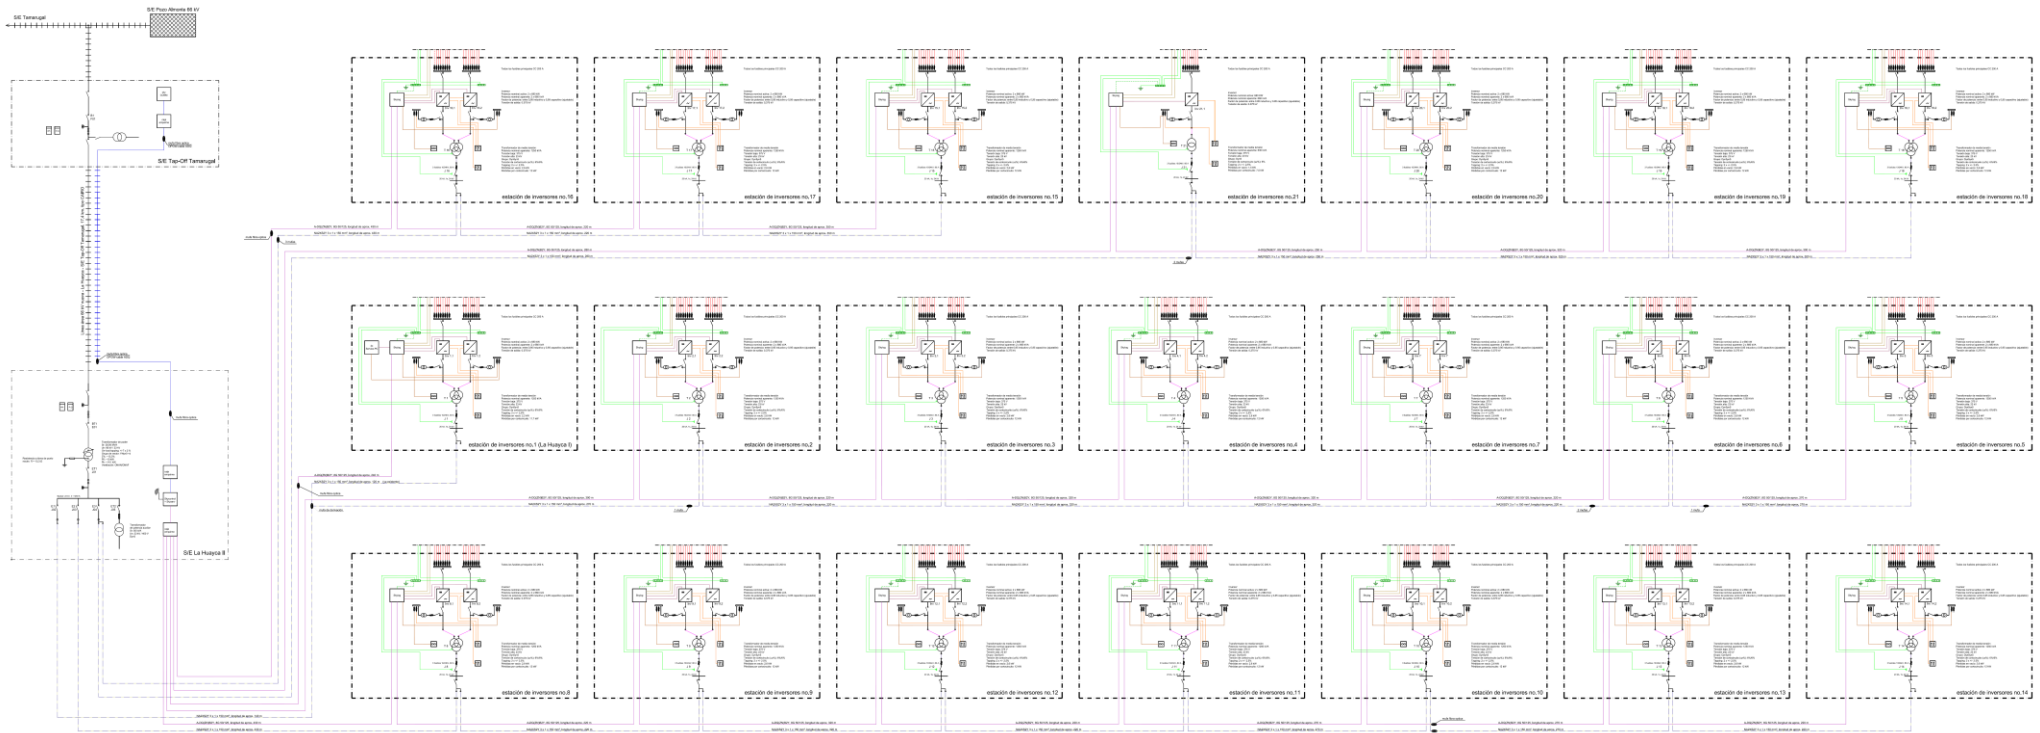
S/E Tamarugal

S/E Pozo Almonte 66 kV

S/E Tap-Off Tamarugal

S/E La Huayca II

estación de inversores no.16

estación de inversores no.17

estación de inversores no.15

estación de inversores no.21

estación de inversores no.20

estación de inversores no.19

estación de inversores no.18

estación de inversores no.1 (La Huayca I)

estación de inversores no.2

estación de inversores no.3

estación de inversores no.4

estación de inversores no.7

estación de inversores no.6

estación de inversores no.5

estación de inversores no.8

estación de inversores no.9

estación de inversores no.12

estación de inversores no.11

estación de inversores no.10

estación de inversores no.13

estación de inversores no.14